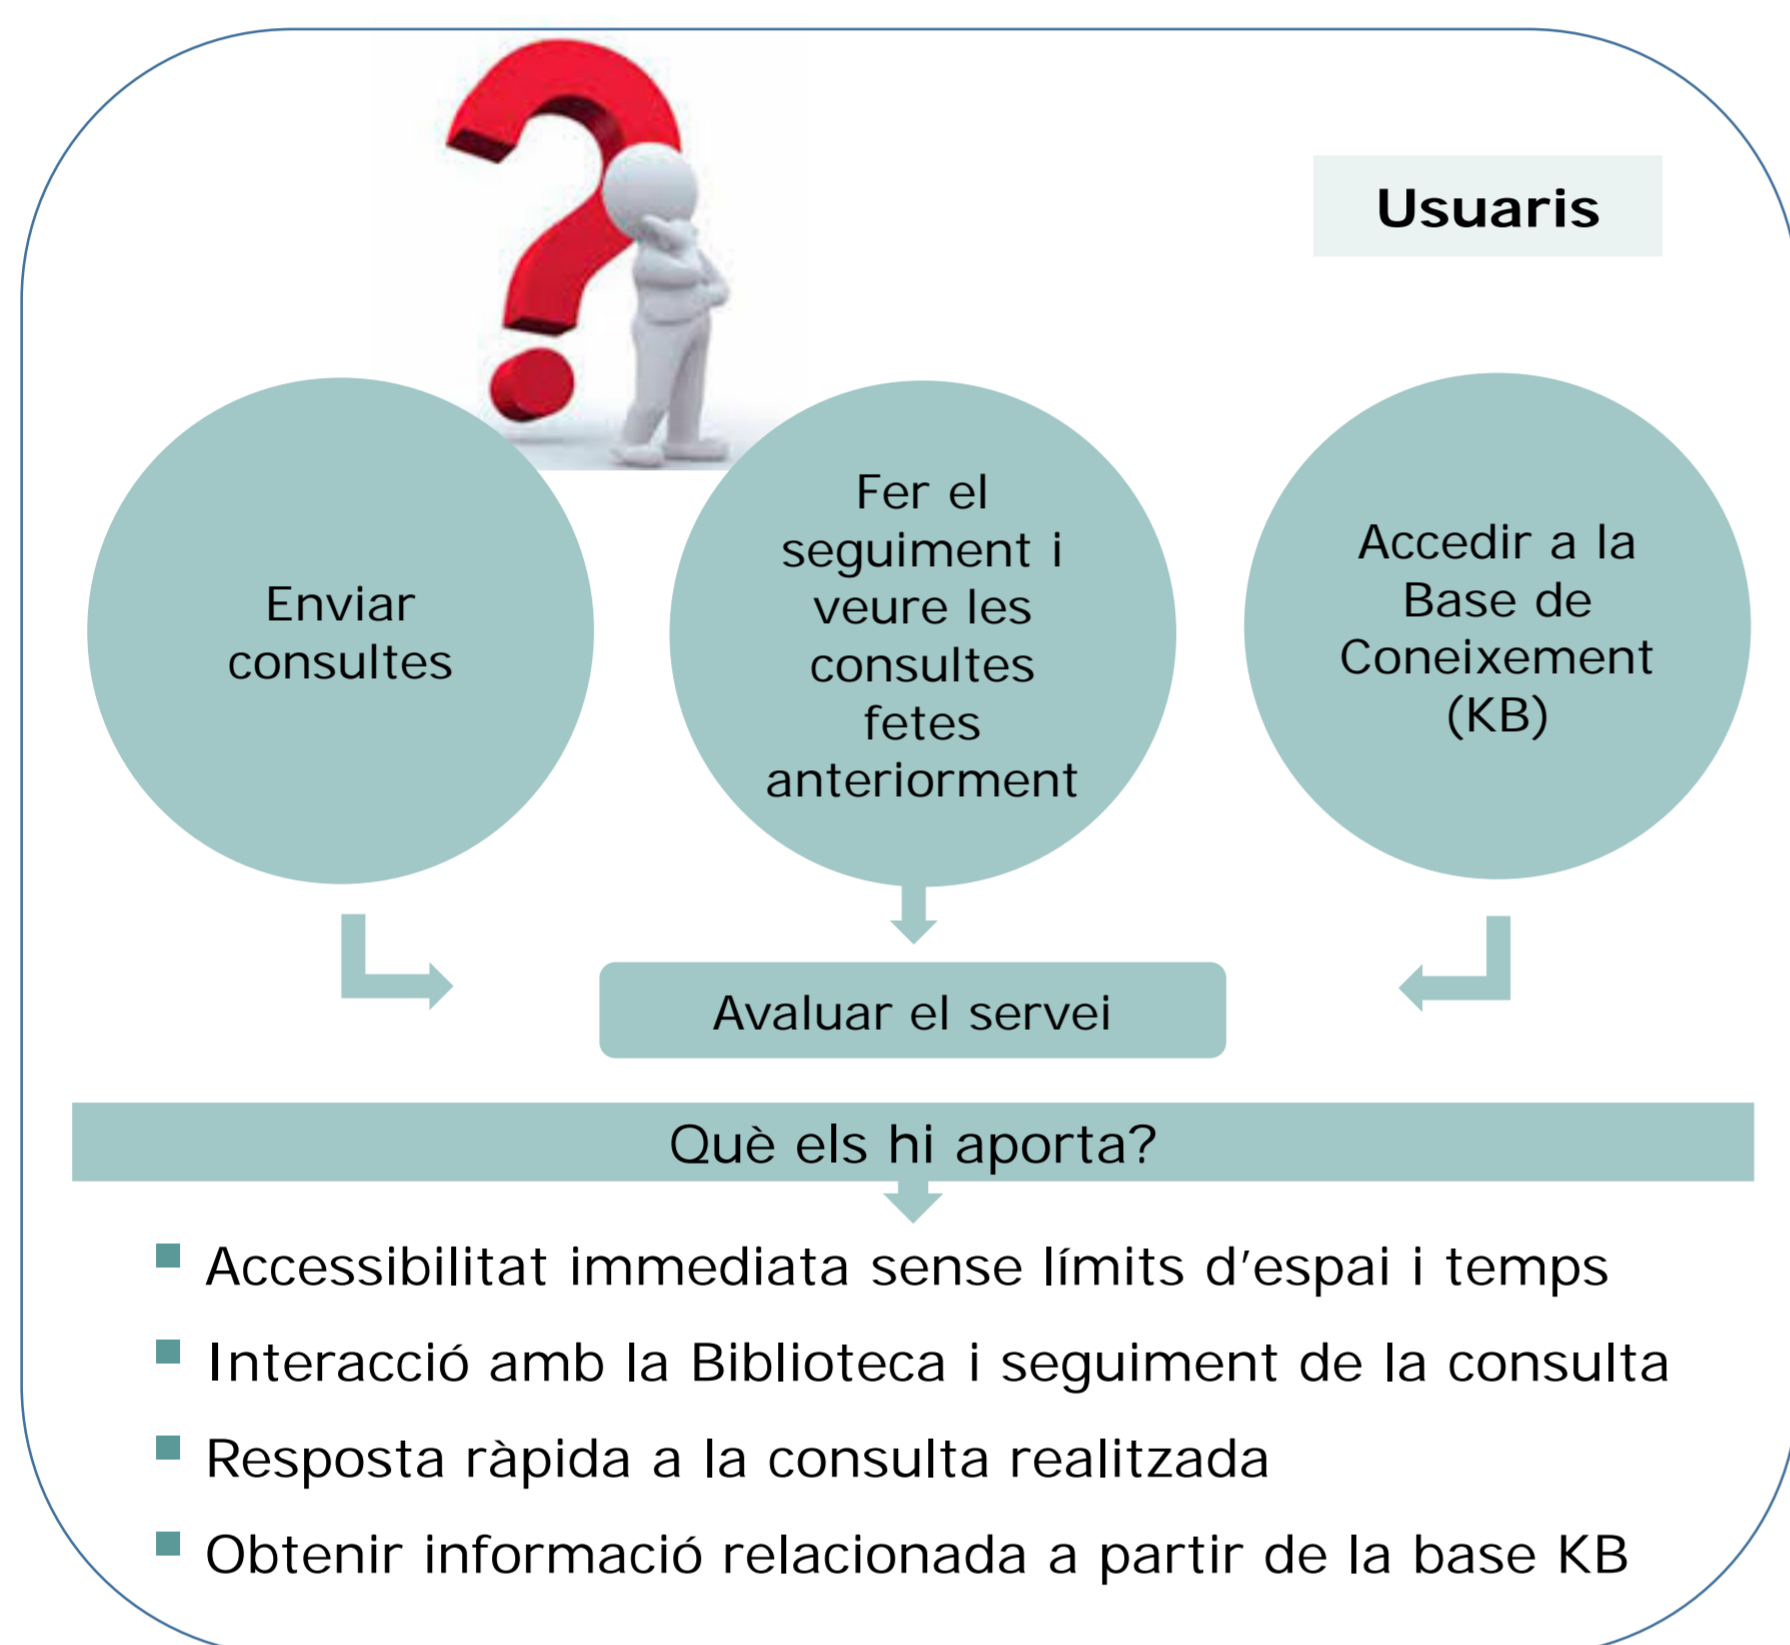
Usuaris

Enviar consultes

Fer el seguiment i veure les consultes fetes anteriorment

Accedir a la Base de Coneixement (KB)

Avaluar el servei

Què els hi aporta?

- Accessibilitat immediata sense límits d'espai i temps
- Interacció amb la Biblioteca i seguiment de la consulta
- Resposta ràpida a la consulta realitzada
- Obtenir informació relacionada a partir de la base KB